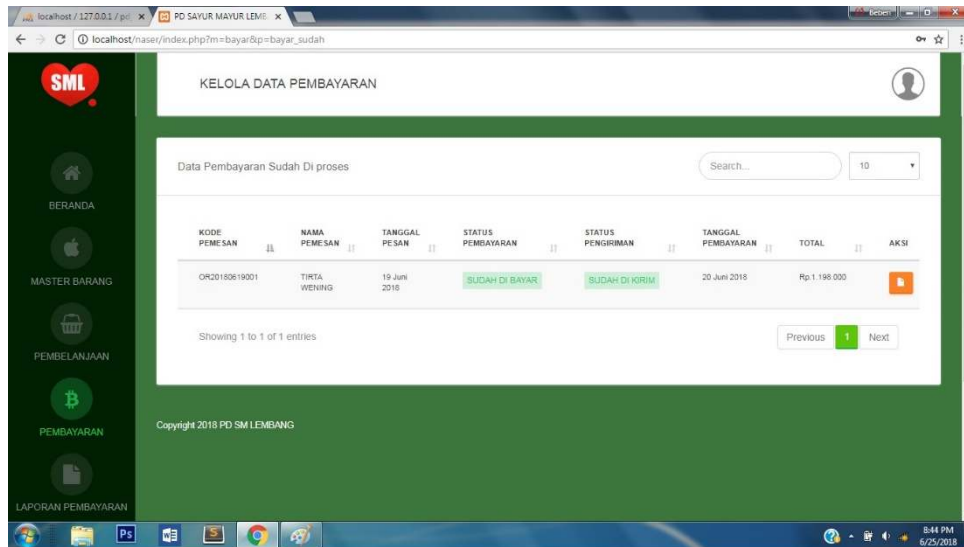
localhost / 127.0.0.1 / ph ×
PD SAYUR MAYUR LEMB ×
Beben
localhost/naser/index.php?m=bayar&p=bayar_sudah

SML

KELOLA DATA PEMBAYARAN

BERANDA

MASTER BARANG

PEMBELANJAAN

PEMBAYARAN

LAPORAN PEMBAYARAN

Data Pembayaran Sudah Di proses

Search...

10

| KODE PEMESAN | NAMA PEMESAN | TANGGAL PESAN | STATUS PEMBAYARAN | STATUS PENGIRIMAN | TANGGAL PEMBAYARAN | TOTAL | AKSI |
|---|---|---|---|---|---|---|---|
| OR20180619001 | TIRTA WENING | 19 Juni 2018 | SUDAH DI BAYAR | SUDAH DI KIRIM | 20 Juni 2018 | Rp.1.198.000 | |

Showing 1 to 1 of 1 entries

Previous 1 Next

Copyright 2018 PD SM LEMBANG

8:44 PM
6/25/2018